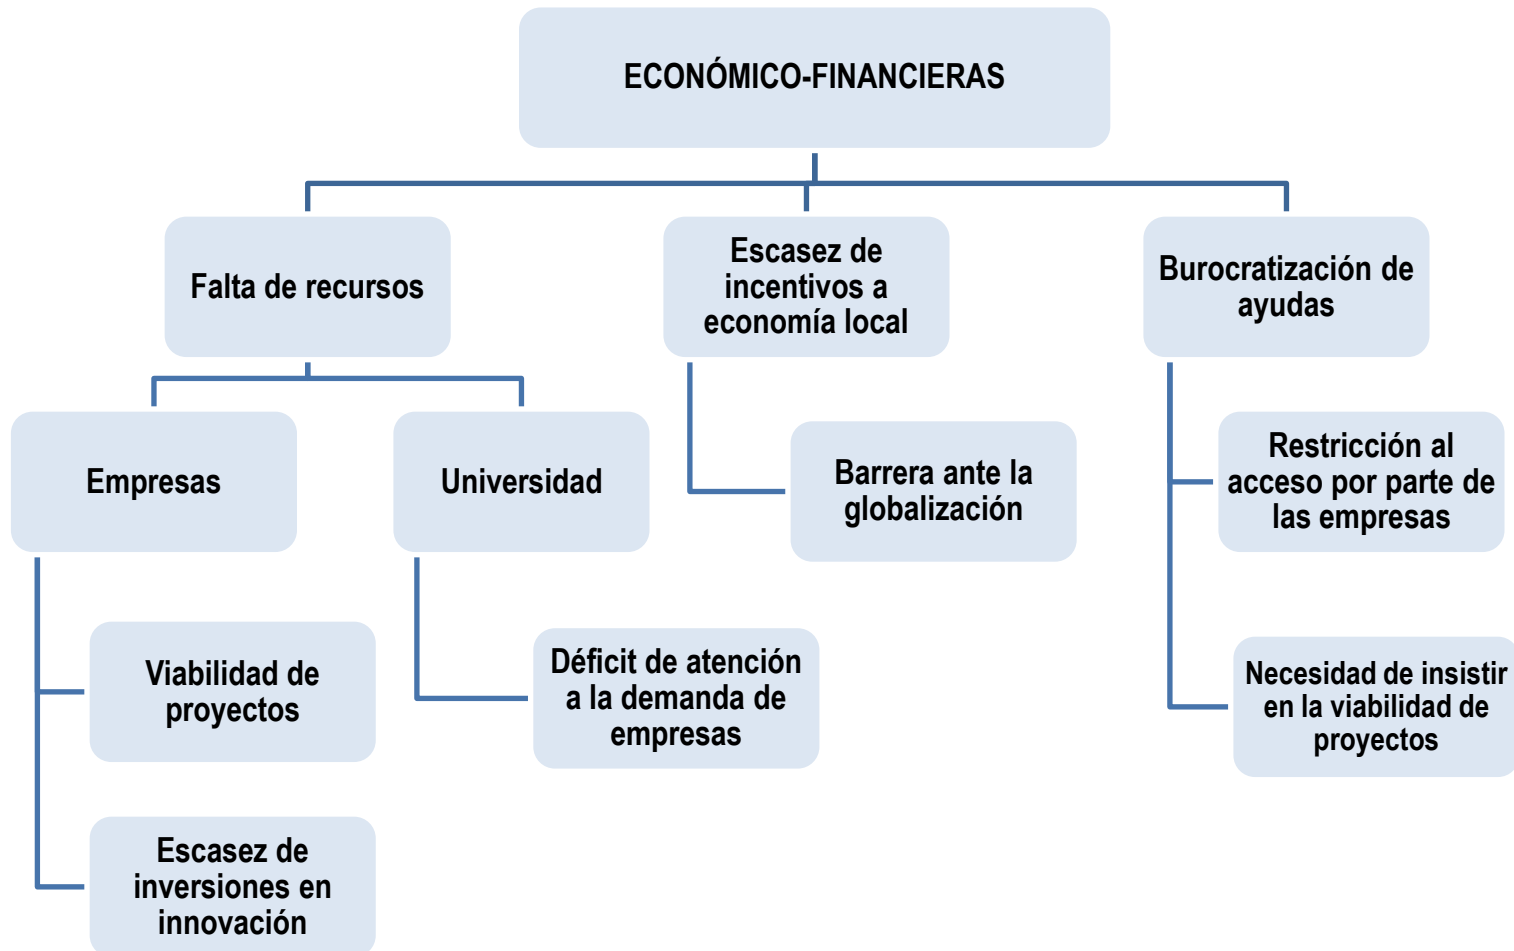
ECONÓMICO-FINANCIERAS

Falta de recursos

Escasez de incentivos a economía local

Burocratización de ayudas

Empresas

Universidad

Barrera ante la globalización

Restricción al acceso por parte de las empresas

Viabilidad de proyectos

Déficit de atención a la demanda de empresas

Necesidad de insistir en la viabilidad de proyectos

Escasez de inversiones en innovación